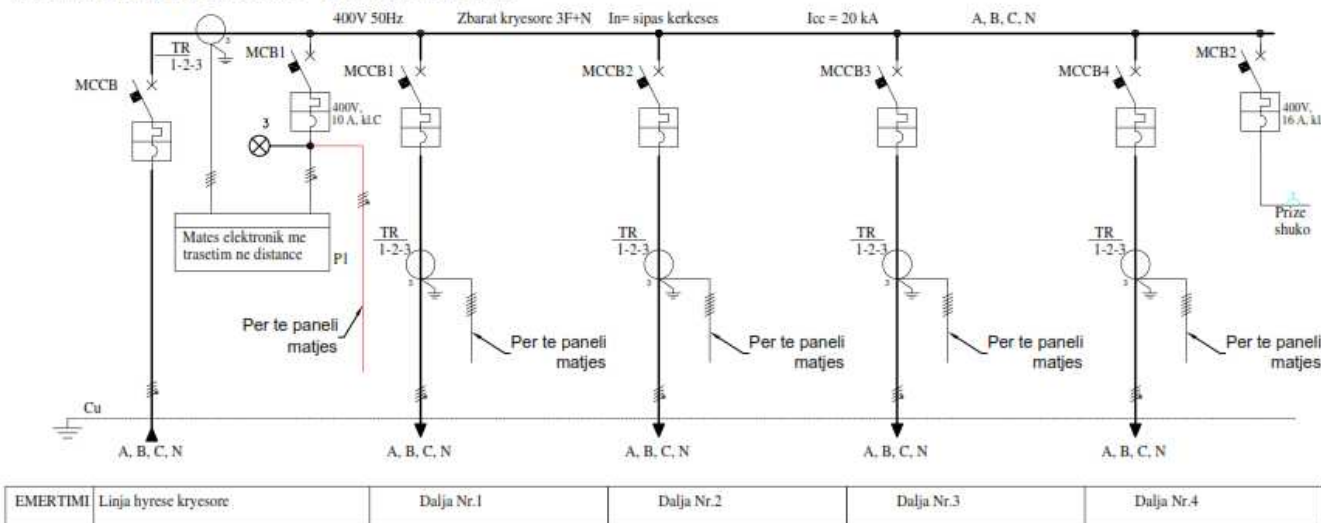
400V 50Hz Zbarat kryesore 3F+N In= sipas kerkeses Icc = 20 kA A, B, C, N

TR 1-2-3

MCCB

MCB1

400V, 10 A, kl.C

3

MCCB1

MCCB2

MCCB3

MCCB4

MCB2

400V, 16 A, kl

Prize shuko

Mates elektronik me trasetim ne distance

P1

TR 1-2-3

TR 1-2-3

TR 1-2-3

TR 1-2-3

Per te paneli matjes

Per te paneli matjes

Per te paneli matjes

Per te paneli matjes

Per te paneli matjes

Cu

A, B, C, N

A, B, C, N

A, B, C, N

A, B, C, N

A, B, C, N

| EMERTIMI | Linja hyrese kryesore | Dalja Nr.1 | Dalja Nr.2 | Dalja Nr.3 | Dalja Nr.4 |
|---|---|---|---|---|---|